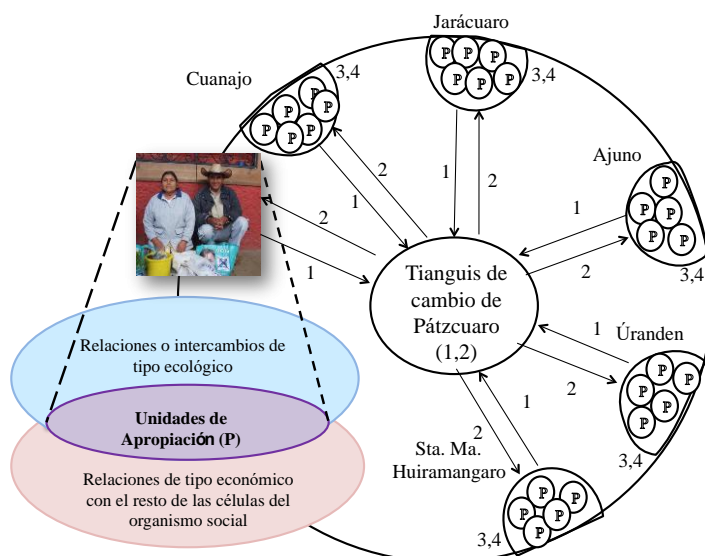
Jarácuaro

Cuanajo

3,4

P P P
P P P

3,4

P P P P P P

Ajuno

1

2

2

1

1

2

1

2

P P P P P

3,4

2

1

Tianguis de cambio de Pátzcuaro (1,2)

1

Úranden

2

P P P P P P

Relaciones o intercambios de tipo ecológico

1

Unidades de Apropiación (P)

2

Sta. Ma. Huiramangaro

3,4

Relaciones de tipo económico con el resto de las células del organismo social

P P P P P P

3,4